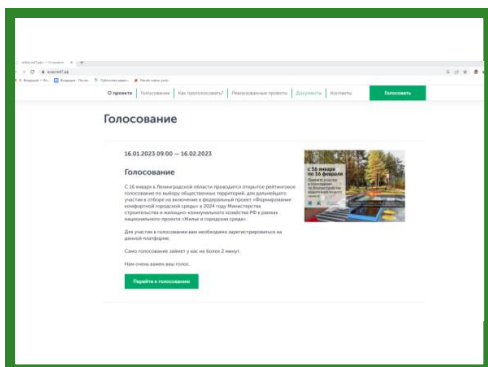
О проекте | Голосование | Как проголосовать? | Реализованные проекты | Документы | Контакты | Голосовать

Голосование

16.01.2023 09:00 — 16.02.2023

Голосование

С 16 января в Ленинградской области проводится открытое рейтинговое голосование по выбору общественных территорий, для дальнейшего участия в отборе на включение в федеральный проект «Формирование комфортной городской среды» в 2024 году Министерства строительства и жилищно-коммунального хозяйства РФ в рамках национального проекта «Жилье и городская среда».

Для участия в голосовании вам необходимо зарегистрироваться на данной платформе.

Само голосование займет у вас не более 2 минут.

Нам очень важен ваш голос.

Перейти к голосованию

с 16 января по 16 февраля

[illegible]